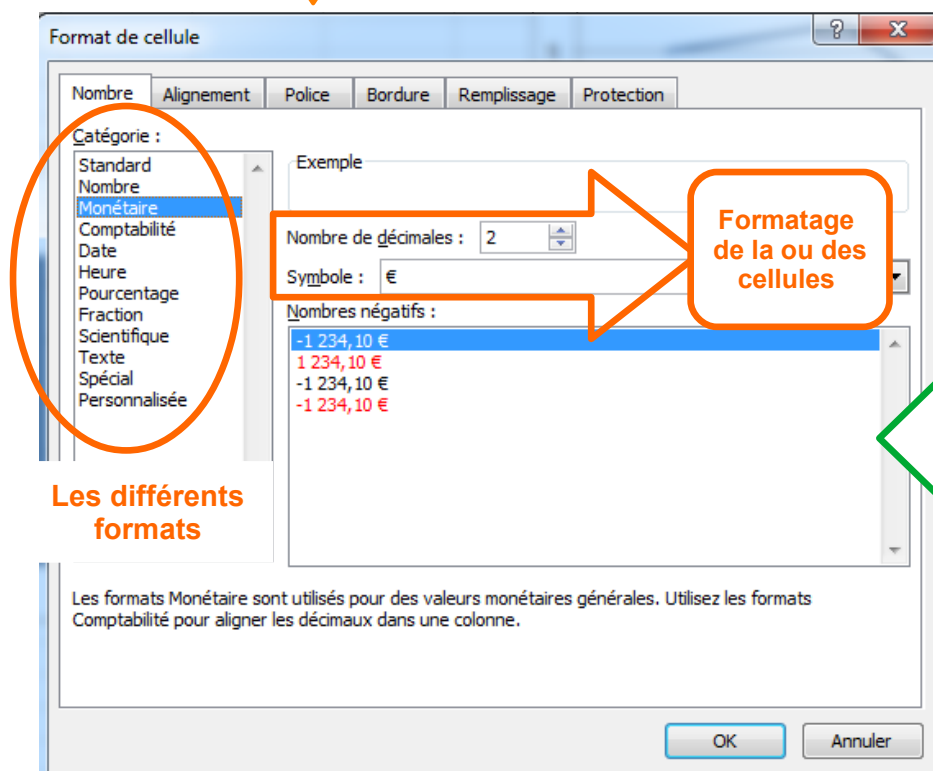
Format de cellule

?

X

Nombre

Alignement

Police

Bordure

Remplissage

Protection

Catégorie :

Standard
Nombre
Monétaire
Comptabilité
Date
Heure
Pourcentage
Fraction
Scientifique
Texte
Spécial
Personnalisée

Exemple

Nombre de décimales : 2

Symbole : €

Formatage de la ou des cellules

Nombres négatifs :

-1 234,10 €
1 234,10 €
-1 234,10 €
-1 234,10 €

Les différents formats

Les formats Monétaire sont utilisés pour des valeurs monétaires générales. Utilisez les formats Comptabilité pour aligner les décimaux dans une colonne.

OK

Annuler